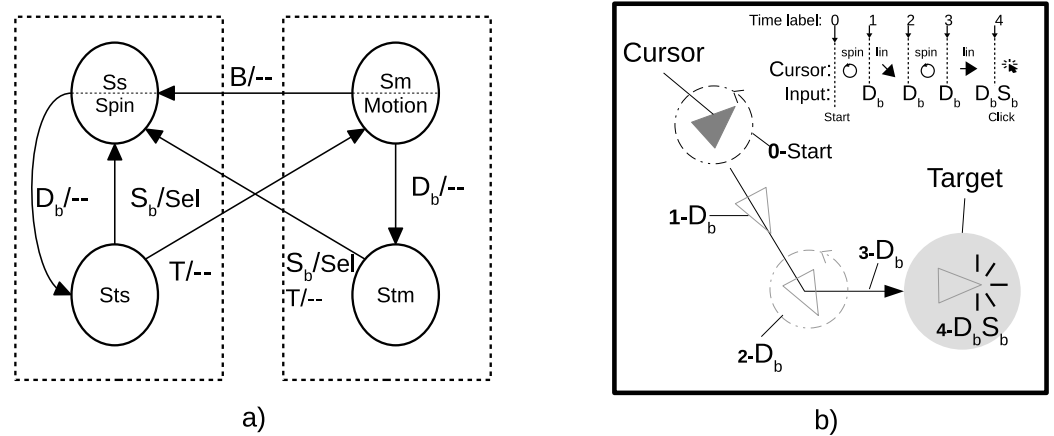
Ss
Spin

B/--

Sm
Motion

$D_b$/--

$S_b$/Sel

$D_b$/--

Sts

T/--

$S_b$/Sel
T/--

Stm

a)

Time label: 0 1 2 3 4

spin lin spin lin

Cursor:

Input: $D_b$ $D_b$ $D_b$ $D_bS_b$

Start Click

Cursor

0-Start

Target

1-$D_b$

3-$D_b$

4-$D_bS_b$

2-$D_b$

b)